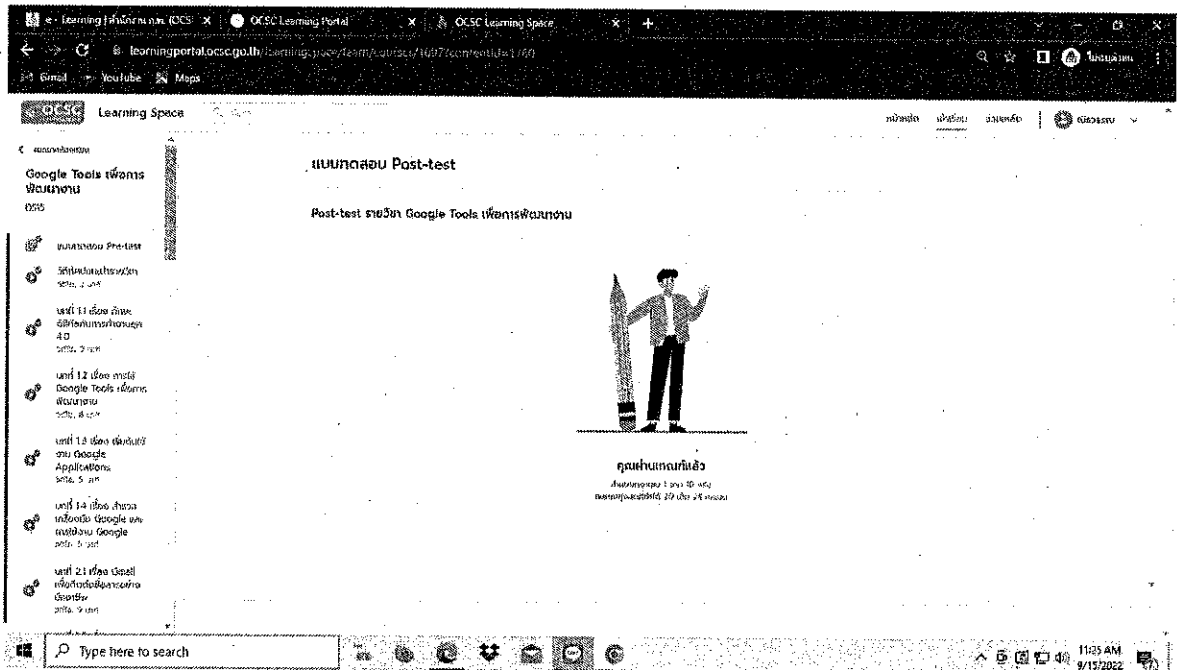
e - Learning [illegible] (OCS) × | OCSC Learning Portal × | OCSC Learning Space × | +

learningportal.ocsc.go.th/learningspace/team/courses/1697/content/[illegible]

Gmail | YouTube | Maps

OCSC Learning Space

หน้าหลัก | บทเรียน | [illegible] | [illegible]

< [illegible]

Google Tools เพื่อการพัฒนางาน
OCSC

แบบทดสอบ Pre-test

วิธีการเรียน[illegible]
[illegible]

บทที่ 1.1 เรื่อง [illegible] 4.0
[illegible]

บทที่ 1.2 เรื่อง การใช้ Google Tools เพื่อการพัฒนางาน
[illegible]

บทที่ 1.3 เรื่อง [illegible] Google Applications
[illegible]

บทที่ 1.4 เรื่อง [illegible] Google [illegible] Google
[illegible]

บทที่ 2.1 เรื่อง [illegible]
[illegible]

แบบทดสอบ Post-test

Post-test รายวิชา Google Tools เพื่อการพัฒนางาน

คุณผ่านเกณฑ์แล้ว
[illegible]
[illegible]

Type here to search

11:25 AM
9/15/2022